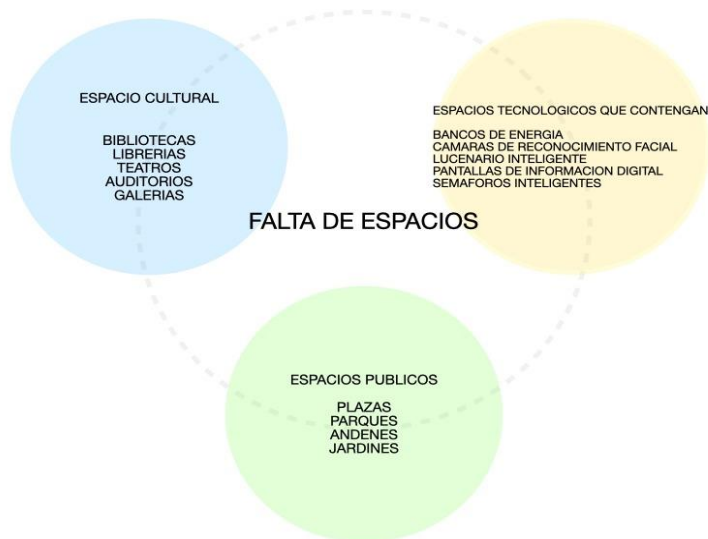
ESPACIO CULTURAL

BIBLIOTECAS
LIBRERIAS
TEATROS
AUDITORIOS
GALERIAS

ESPACIOS TECNOLOGICOS QUE CONTENGAN

BANCOS DE ENERGIA
CAMARAS DE RECONOCIMIENTO FACIAL
LUCENARIO INTELIGENTE
PANTALLAS DE INFORMACION DIGITAL
SEMAFOROS INTELIGENTES

FALTA DE ESPACIOS

ESPACIOS PUBLICOS

PLAZAS
PARQUES
ANDENES
JARDINES